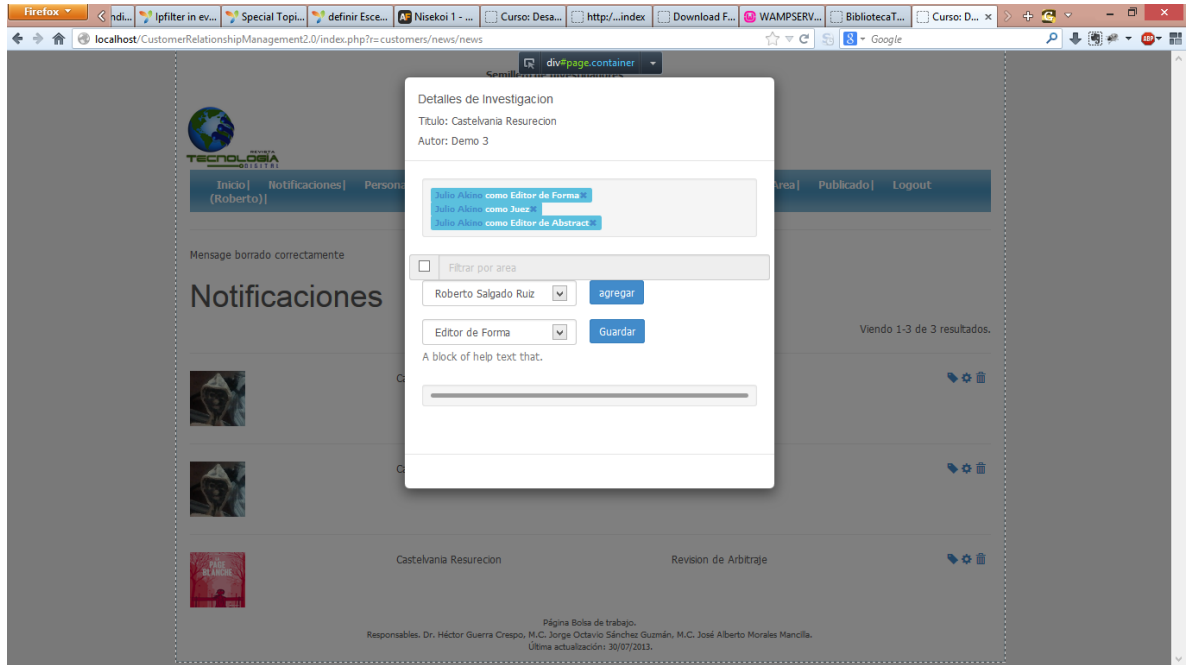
Firefox | ndi... | Ipfilter in ev... | Special Topi... | definir Esce... | Nisekoi 1 - ... | Curso: Desa... | http:/...index | Download F... | WAMPSERV... | BibliotecaT... | Curso: D... ×

localhost/CustomerRelationshipManagement2.0/index.php?r=customers/news/news

Google

div#page.container

Semillero de investigadores

TECNOLOGÍA DIGITAL REVISTA

Inicio| Notificaciones| Persona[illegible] Area| Publicado| Logout (Roberto)|

Mensage borrado correctamente

Notificaciones

Viendo 1-3 de 3 resultados.

Cas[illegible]

C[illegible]

Castelvania Resurecion | Revision de Arbitraje

Detalles de Investigacion

Titulo: Castelvania Resurecion

Autor: Demo 3

Julio Akino como Editor de Forma ×
Julio Akino como Juez ×
Julio Akino como Editor de Abstract ×

Filtrar por area

Roberto Salgado Ruiz | agregar

Editor de Forma | Guardar

A block of help text that.

Página Bolsa de trabajo.
Responsables. Dr. Héctor Guerra Crespo, M.C. Jorge Octavio Sánchez Guzmán, M.C. José Alberto Morales Mancilla.
Última actualización: 30/07/2013.